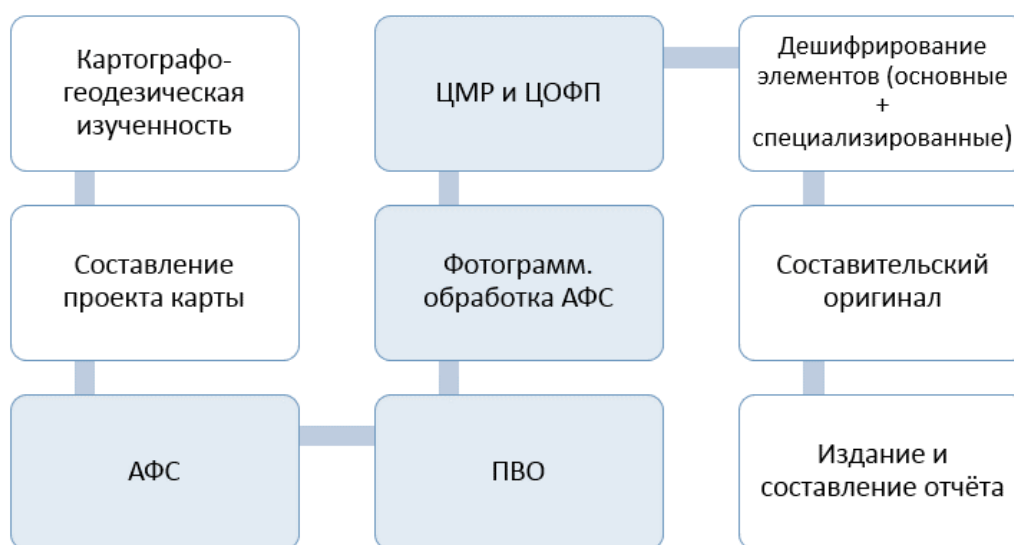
Картографо-геодезическая изученность

Составление проекта карты

АФС

ЦМР и ЦОФП

Фотограмм. обработка АФС

ПВО

Дешифрирование элементов (основные + специализированные)

Составительский оригинал

Издание и составление отчёта